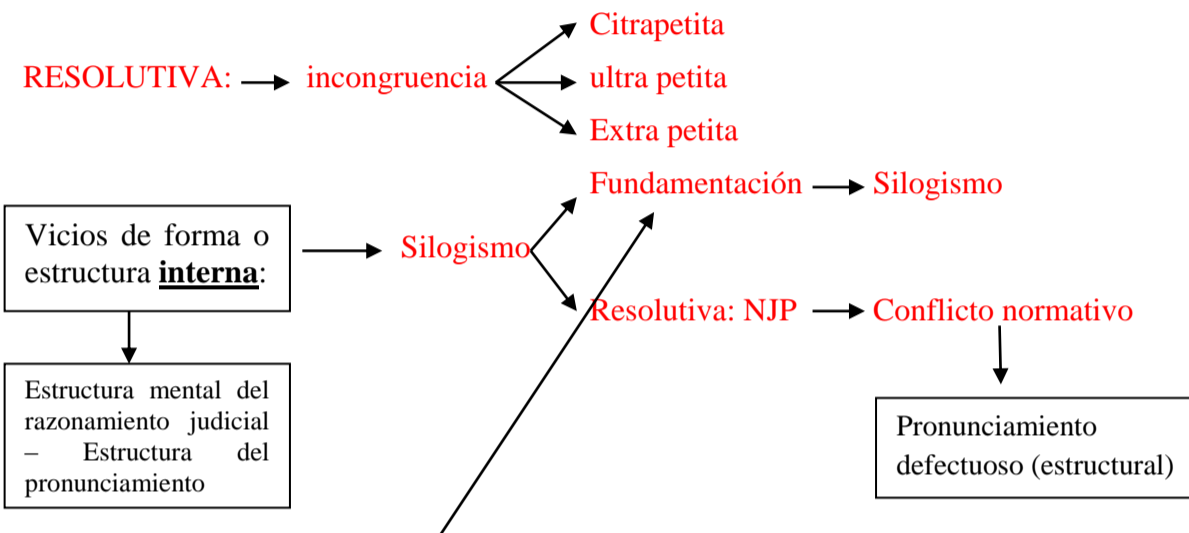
RESOLUTIVA: incongruencia

Citrapetita

ultra petita

Extra petita

Fundamentación Silogismo

Vicios de forma o estructura **interna**:

Silogismo

Resolutiva: NJP Conflicto normativo

Estructura mental del razonamiento judicial – Estructura del pronunciamiento

Pronunciamiento defectuoso (estructural)